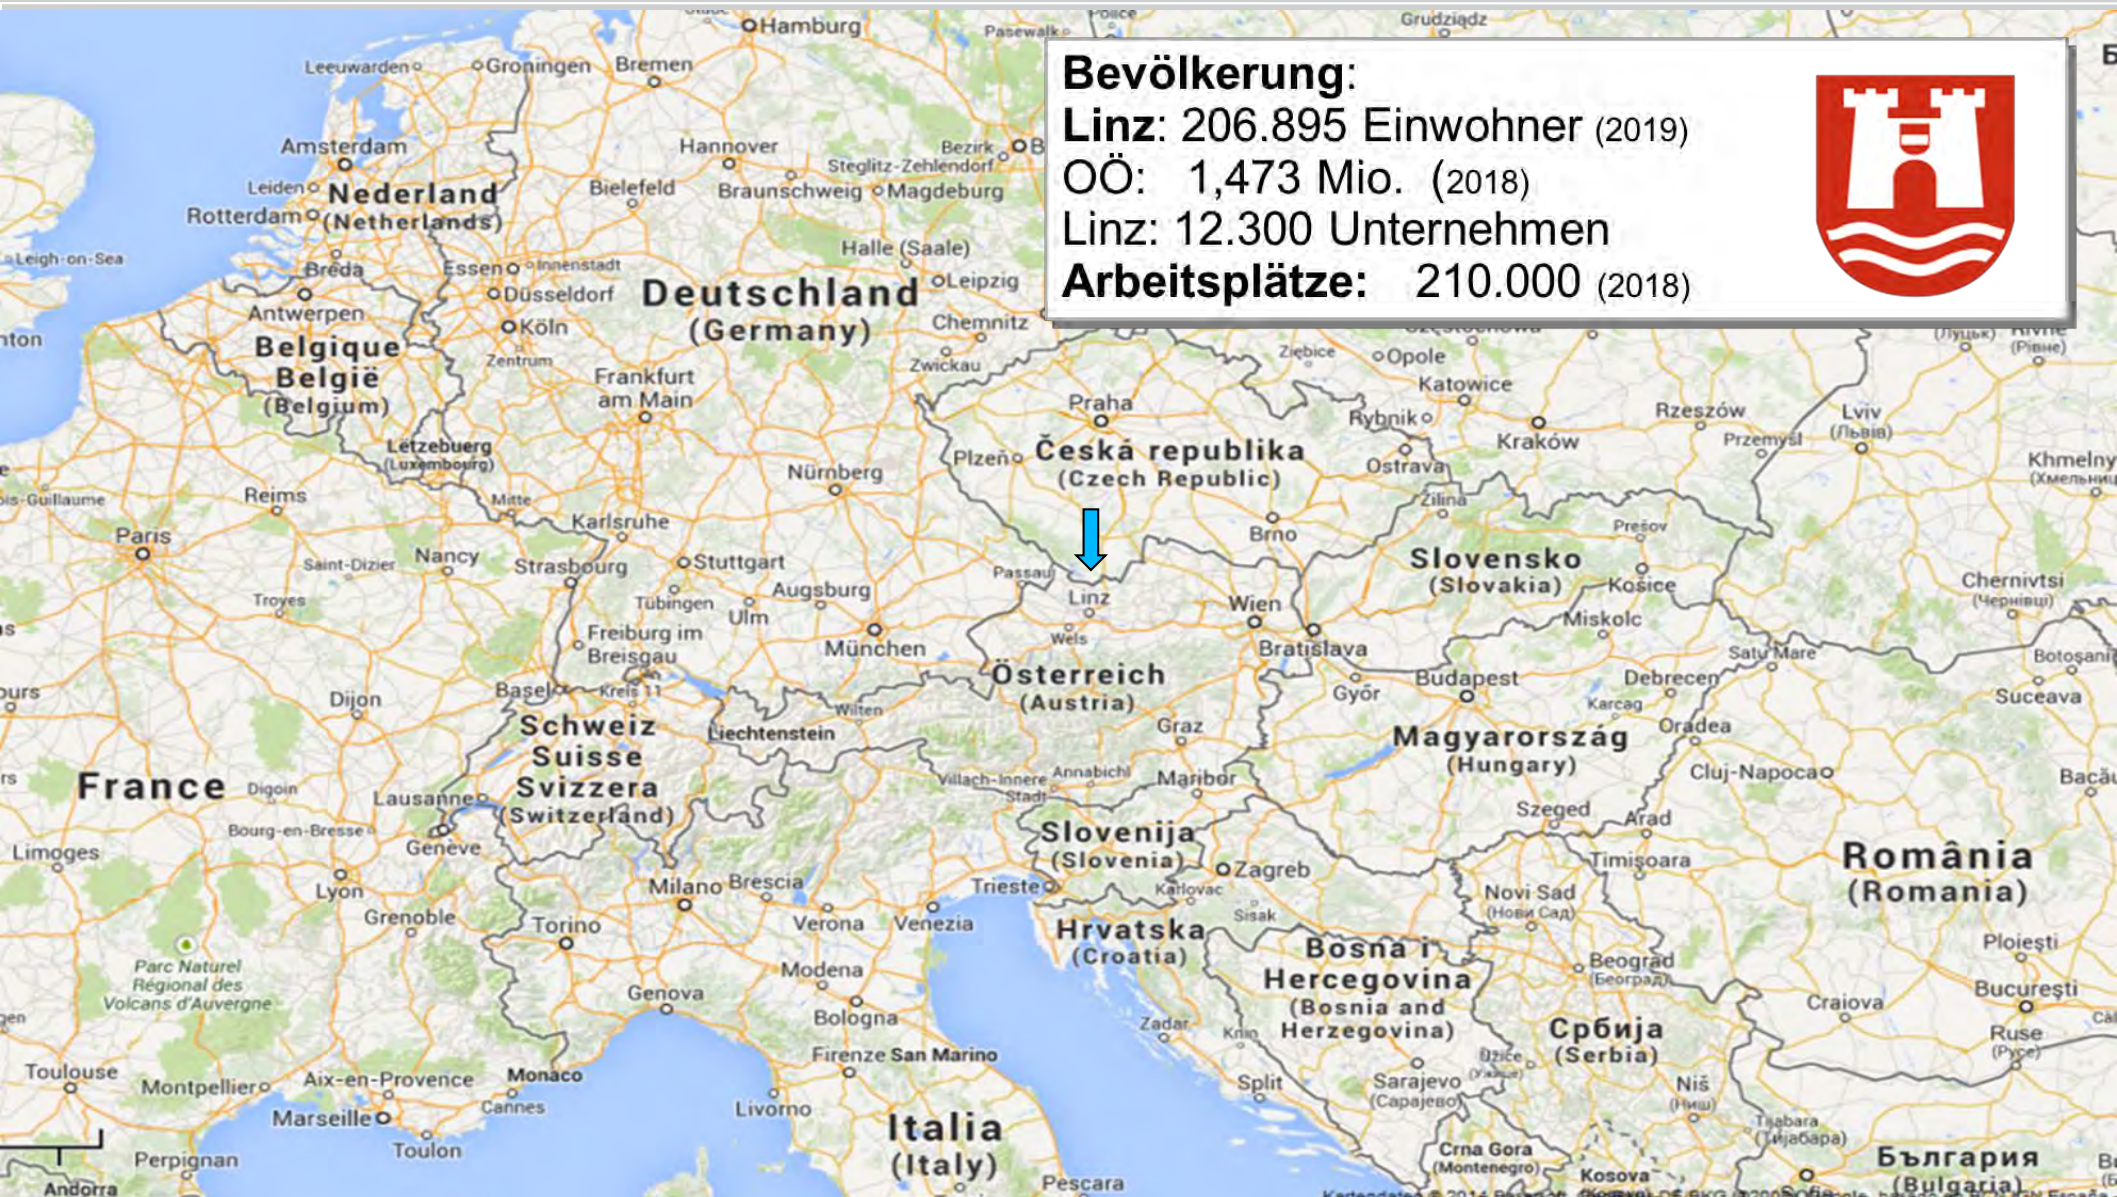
Bevölkerung:
Linz: 206.895 Einwohner (2019)
OÖ: 1,473 Mio. (2018)
Linz: 12.300 Unternehmen
Arbeitsplätze: 210.000 (2018)

Hamburg
Groningen
Leeuwarden
Bremen
Amsterdam
Hannover
Bezirk
Steglitz-Zehlendorf
Nederland
(Netherlands)
Leiden
Rotterdam
Bielefeld
Braunschweig
Magdeburg
Halle (Saale)
Leigh-on-Sea
Breda
Essen
Innenstadt
Düsseldorf
Deutschland
(Germany)
Leipzig
Antwerpen
Köln
Chemnitz
Belgique
België
(Belgium)
Zentrum
Frankfurt am Main
Zwickau
Praha
Opole
Katowice
Letzebuerg
(Luxembourg)
Plzeň
Česká republika
(Czech Republic)
Rybnik
Kraków
Rzeszów
Lviv
(Львів)
Reims
Mitte
Nürnberg
Ostrava
Przemyśl
Khmelny
Karlsruhe
Brno
Žilina
Prešov
Paris
Saint-Dizier
Nancy
Strasbourg
Stuttgart
Passau
Slovensko
(Slovakia)
Košice
Chernivtsi
(Чернівці)
Troyes
Tübingen
Ulm
Augsburg
Linz
Wien
Freiburg im Breisgau
München
Wels
Bratislava
Miskolc
Satu Mare
Botoşani
Basel
Kreis 11
Österreich
(Austria)
Győr
Budapest
Debrecen
Suceava
Dijon
Wilten
Karcag
Schweiz
Suisse
Svizzera
(Switzerland)
Liechtenstein
Graz
Magyarország
(Hungary)
Oradea
Cluj-Napoca
Bacău
France
Digoin
Lausanne
Villach-Innere Stadt
Annabichl
Maribor
Bourg-en-Bresse
Genève
Slovenija
(Slovenia)
Szeged
Arad
Limoges
Zagreb
Timişoara
România
(Romania)
Lyon
Milano
Brescia
Trieste
Karlovac
Novi Sad
(Нови Сад)
Grenoble
Torino
Verona
Venezia
Hrvatska
(Croatia)
Sisak
Bosna i Hercegovina
(Bosnia and Herzegovina)
Ploieşti
Parc Naturel Régional des Volcans d'Auvergne
Modena
Beograd
(Београд)
Genova
Bologna
Craiova
Bucureşti
Zadar
Knin
Србија
(Serbia)
Ruse
(Русе)
Toulouse
Montpellier
Aix-en-Provence
Monaco
Firenze
San Marino
Užice
Split
Sarajevo
(Сарајево)
Niš
(Ниш)
Cannes
Livorno
Marseille
Italia
(Italy)
Tijabara
Toulon
Crna Gora
(Montenegro)
Perpignan
Kosova
България
(Bulgaria)
Andorra
Pescara